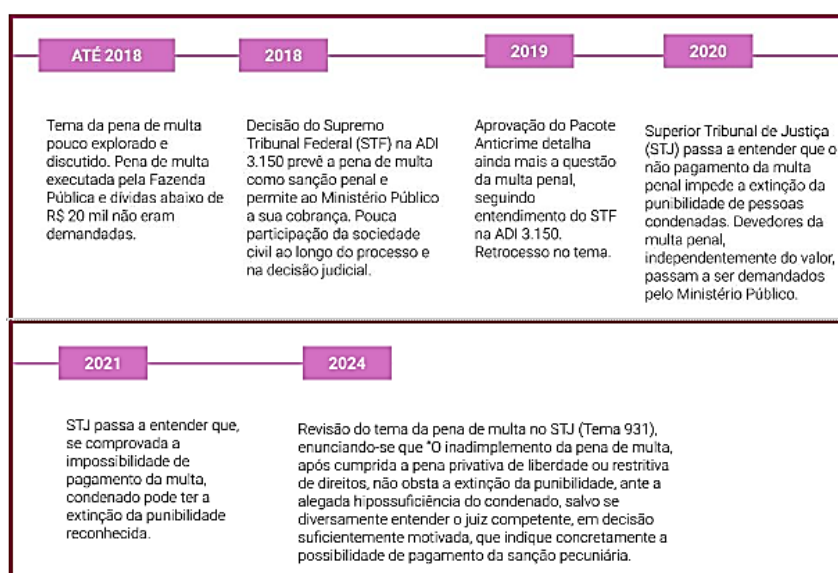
ATÉ 2018

Tema da pena de multa pouco explorado e discutido. Pena de multa executada pela Fazenda Pública e dívidas abaixo de R$ 20 mil não eram demandadas.

2018

Decisão do Supremo Tribunal Federal (STF) na ADI 3.150 prevê a pena de multa como sanção penal e permite ao Ministério Público a sua cobrança. Pouca participação da sociedade civil ao longo do processo e na decisão judicial.

2019

Aprovação do Pacote Anticrime detalha ainda mais a questão da multa penal, seguindo entendimento do STF na ADI 3.150. Retrocesso no tema.

2020

Superior Tribunal de Justiça (STJ) passa a entender que o não pagamento da multa penal impede a extinção da punibilidade de pessoas condenadas. Devedores da multa penal, independentemente do valor, passam a ser demandados pelo Ministério Público.

2021

STJ passa a entender que, se comprovada a impossibilidade de pagamento da multa, condenado pode ter a extinção da punibilidade reconhecida.

2024

Revisão do tema da pena de multa no STJ (Tema 931), enunciando-se que "O inadimplemento da pena de multa, após cumprida a pena privativa de liberdade ou restritiva de direitos, não obsta a extinção da punibilidade, ante a alegada hipossuficiência do condenado, salvo se diversamente entender o juiz competente, em decisão suficientemente motivada, que indique concretamente a possibilidade de pagamento da sanção pecuniária.